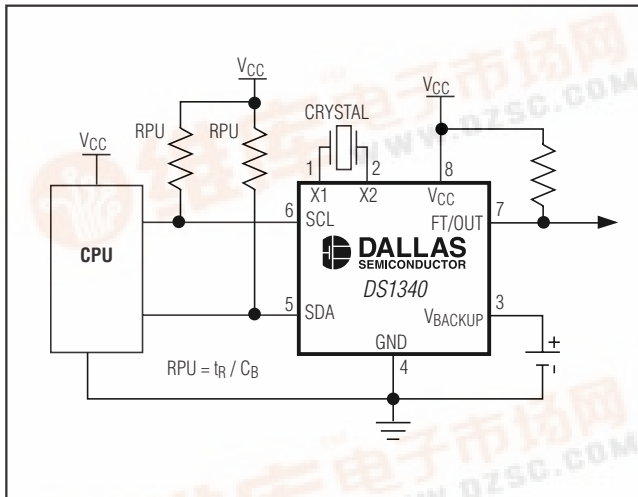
$V_{CC}$

$V_{CC}$

RPU

RPU

CRYSTAL

$V_{CC}$

CPU

1

2

8

X1

X2

$V_{CC}$

6

SCL

FT/OUT

7

DALLAS SEMICONDUCTOR

DS1340

5

SDA

$V_{BACKUP}$

3

GND

+

RPU = $t_R$ / $C_B$

4

电子市场网 www.dzsc.com

电子市场网 www.dzsc.com